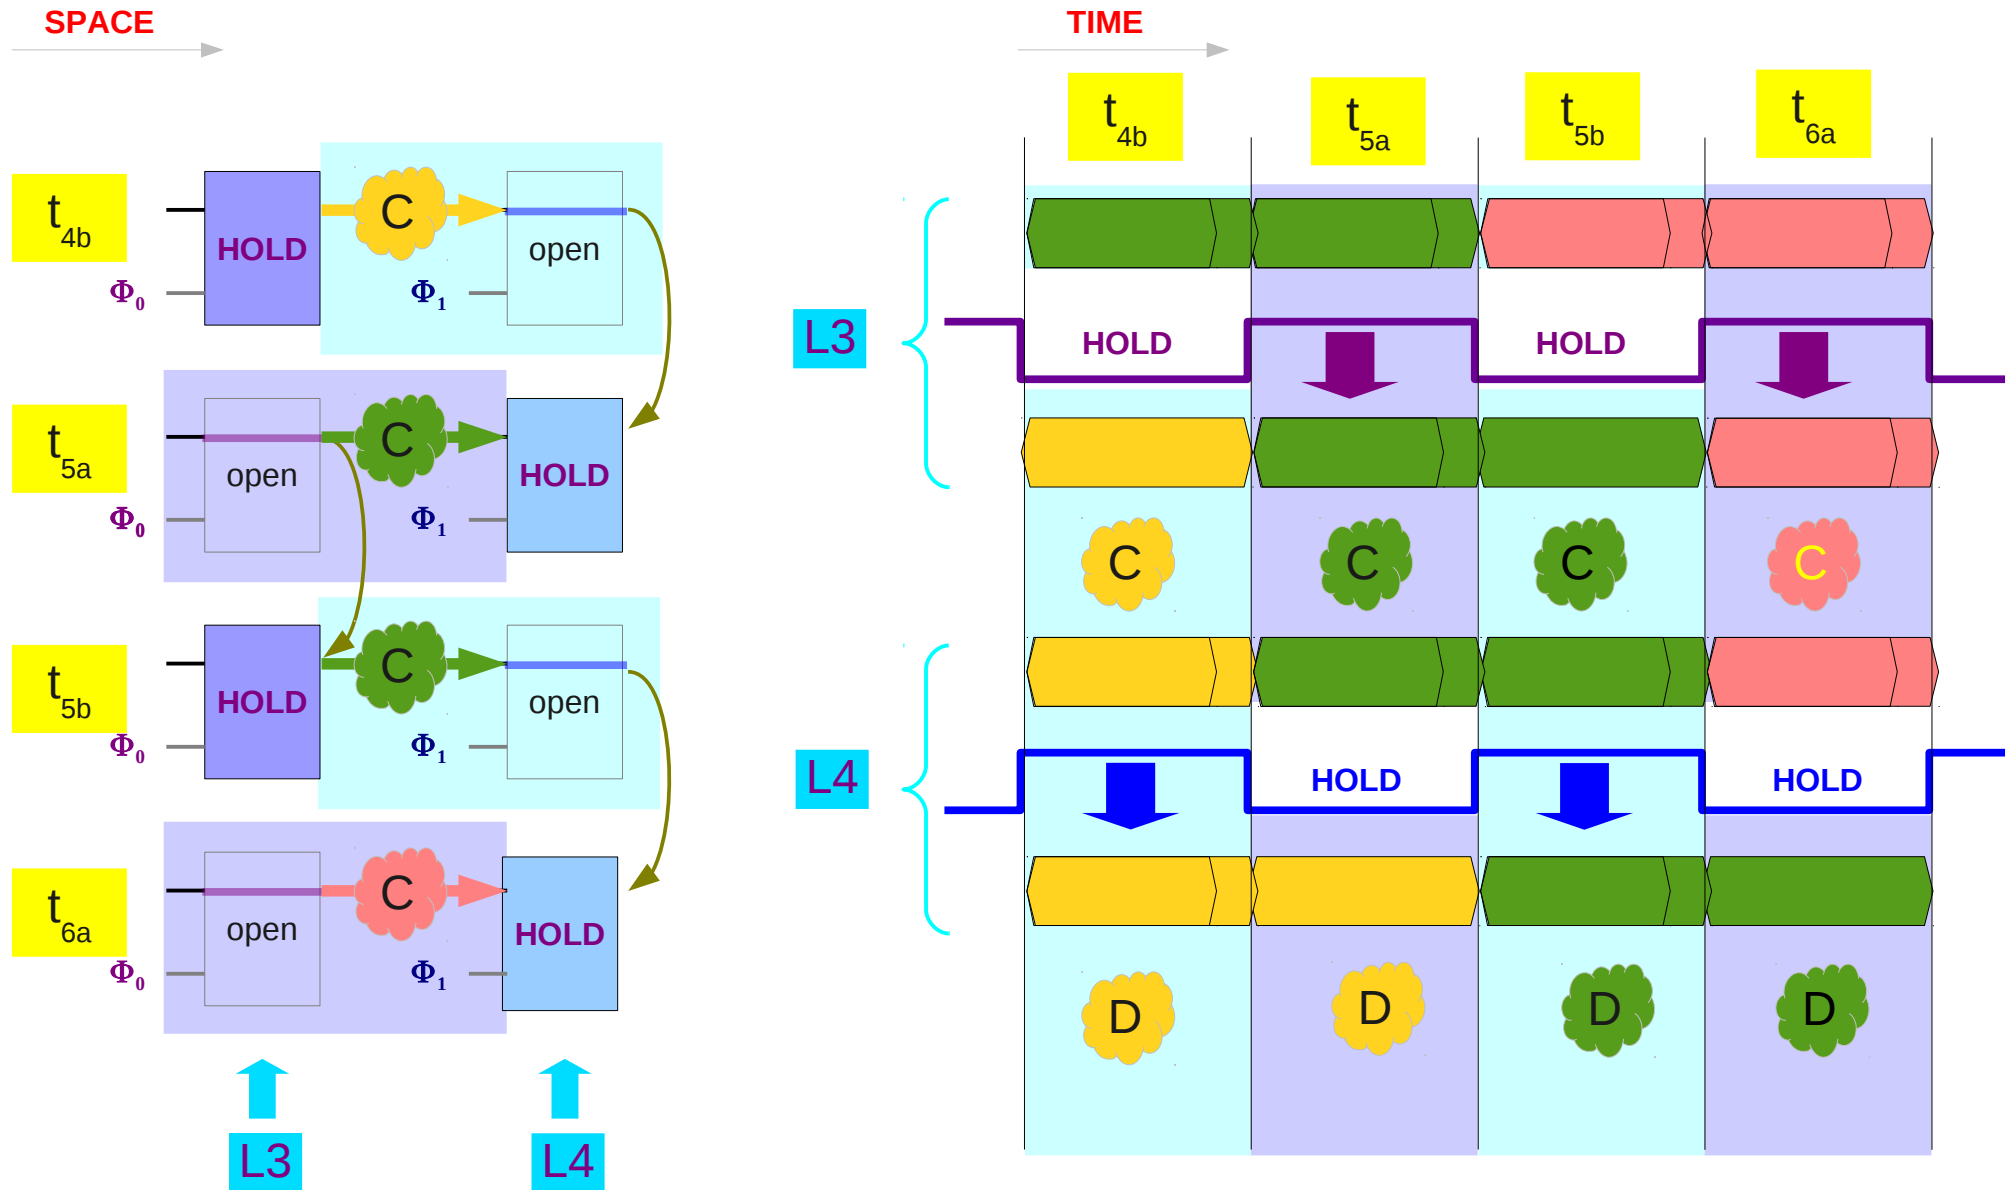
SPACE

$t_{4b}$ HOLD C open $\Phi_0$ $\Phi_1$

$t_{5a}$ open C HOLD $\Phi_0$ $\Phi_1$

$t_{5b}$ HOLD C open $\Phi_0$ $\Phi_1$

$t_{6a}$ open C HOLD $\Phi_0$ $\Phi_1$

L3 L4

TIME

$t_{4b}$ $t_{5a}$ $t_{5b}$ $t_{6a}$

L3

HOLD HOLD

C C C C

L4

HOLD HOLD

D D D D